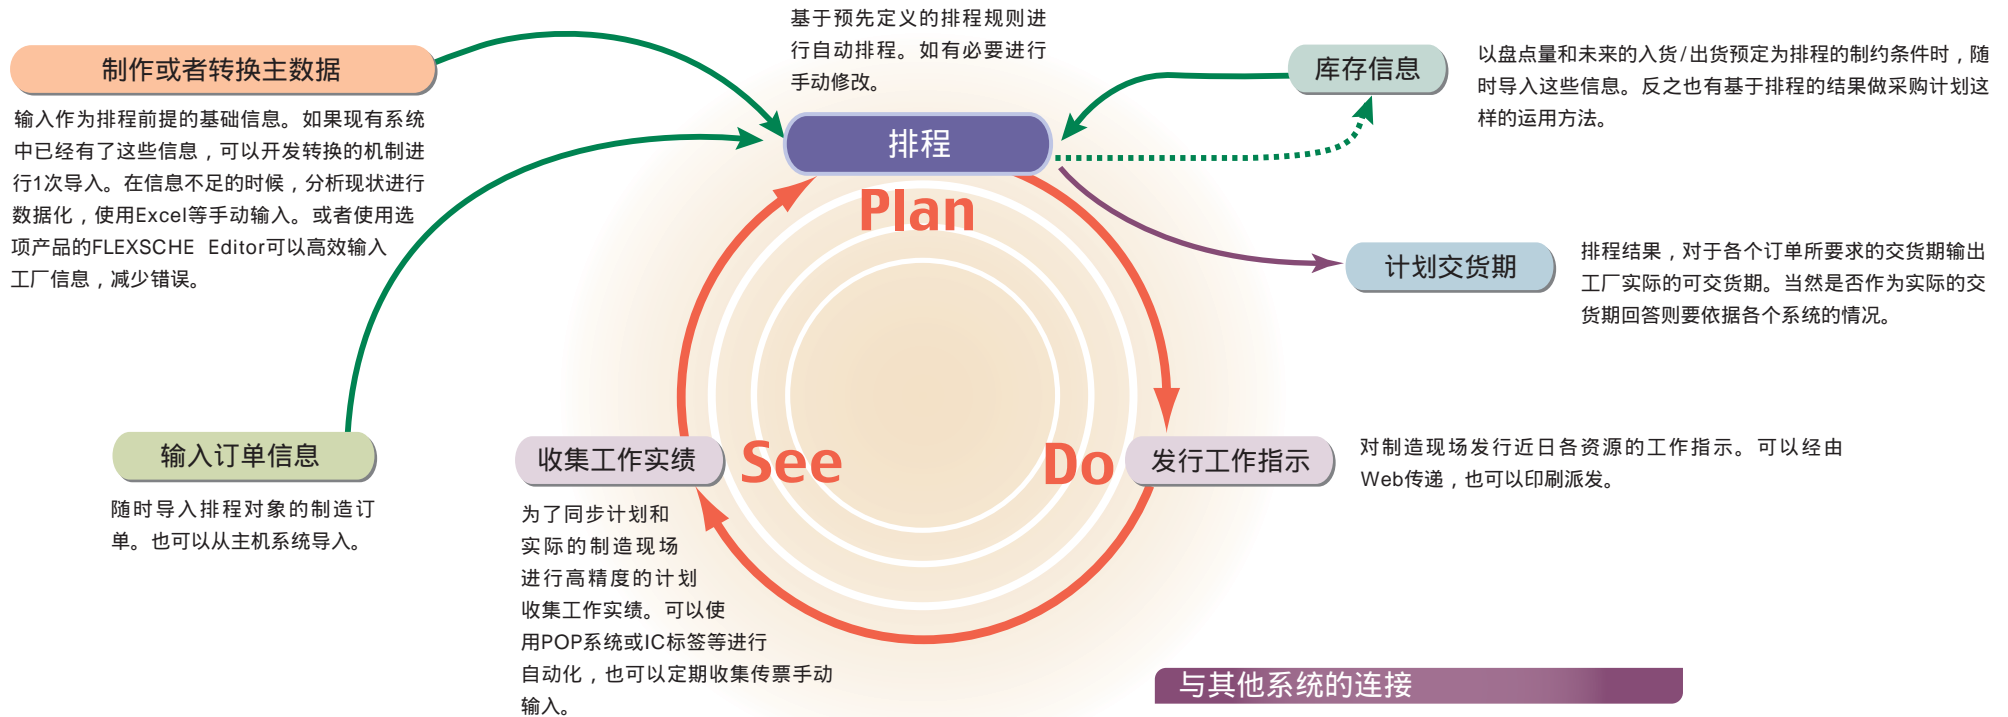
制作或者转换主数据

输入作为排程前提的基础信息。如果现有系统中已经有了这些信息，可以开发转换的机制进行1次导入。在信息不足的时候，分析现状进行数据化，使用Excel等手动输入。或者使用选项产品的FLEXSCHE Editor可以高效输入工厂信息，减少错误。

基于预先定义的排程规则进行自动排程。如有必要进行手动修改。

排程

Plan

库存信息

以盘点量和未来的入货/出货预定为排程的制约条件时，随时导入这些信息。反之也有基于排程的结果做采购计划这样的运用方法。

计划交货期

排程结果，对于各个订单所要求的交货期输出工厂实际的可交货期。当然是否作为实际的交货期回答则要依据各个系统的情况。

输入订单信息

随时导入排程对象的制造订单。也可以从主机系统导入。

收集工作实绩

See

Do

发行工作指示

对制造现场发行近日各资源的工作指示。可以经由Web传递，也可以印刷派发。

为了同步计划和实际的制造现场进行高精度的计划收集工作实绩。可以使用POP系统或IC标签等进行自动化，也可以定期收集传票手动输入。

与其他系统的连接